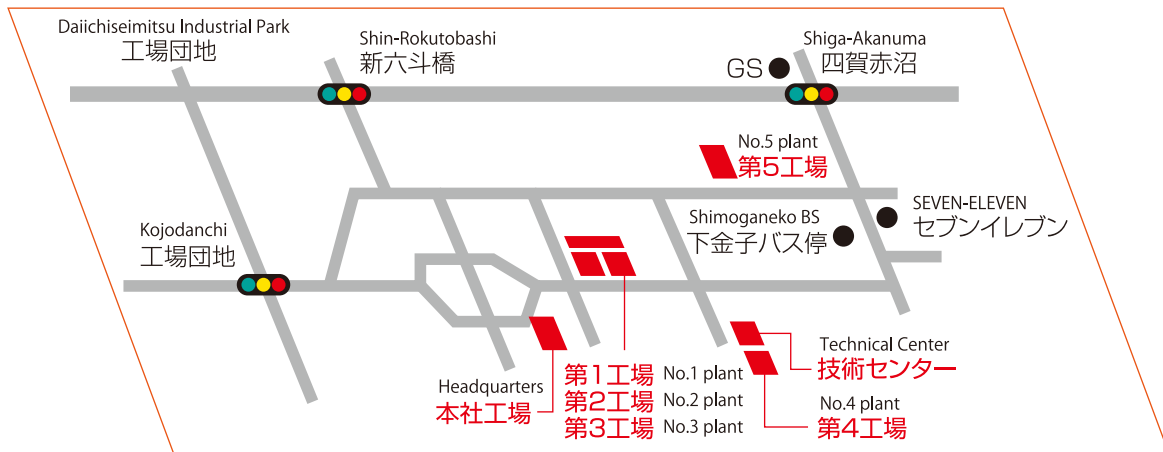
Daiichiseimitsu Industrial Park
工場団地

Shin-Rokutobashi
新六斗橋

Shiga-Akanuma
四賀赤沼

GS

No.5 plant
第5工場

SEVEN-ELEVEN
セブンイレブン

Shimoganeko BS
下金子バス停

Kojodanchi
工場団地

Technical Center
技術センター

Headquarters
本社工場

第1工場 No.1 plant
第2工場 No.2 plant
第3工場 No.3 plant

No.4 plant
第4工場